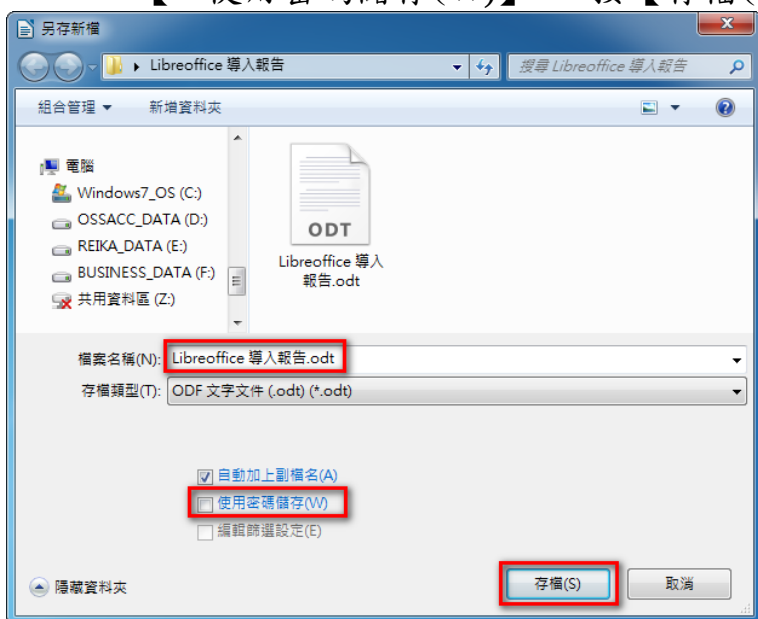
另存新檔

Libreoffice 導入報告

搜尋 Libreoffice 導入報告

組合管理 ▼　新增資料夾

電腦
Windows7_OS (C:)
OSSACC_DATA (D:)
REIKA_DATA (E:)
BUSINESS_DATA (F:)
共用資料區 (Z:)

ODT
Libreoffice 導入報告.odt

檔案名稱(N): Libreoffice 導入報告.odt
存檔類型(T): ODF 文字文件 (.odt) (*.odt)

自動加上副檔名(A)
使用密碼儲存(W)
編輯篩選設定(E)

隱藏資料夾

存檔(S)　取消